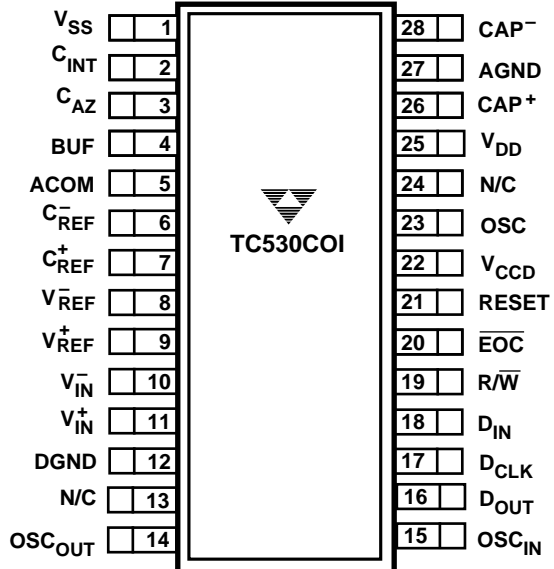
$V_{SS}$ 1
$C_{INT}$ 2
$C_{AZ}$ 3
BUF 4
ACOM 5
$C^{-}_{REF}$ 6
$C^{+}_{REF}$ 7
$V^{-}_{REF}$ 8
$V^{+}_{REF}$ 9
$V^{-}_{IN}$ 10
$V^{+}_{IN}$ 11
DGND 12
N/C 13
$OSC_{OUT}$ 14

TC530COI

28 $CAP^{-}$
27 AGND
26 $CAP^{+}$
25 $V_{DD}$
24 N/C
23 OSC
22 $V_{CCD}$
21 RESET
20 $\overline{EOC}$
19 $R/\overline{W}$
18 $D_{IN}$
17 $D_{CLK}$
16 $D_{OUT}$
15 $OSC_{IN}$